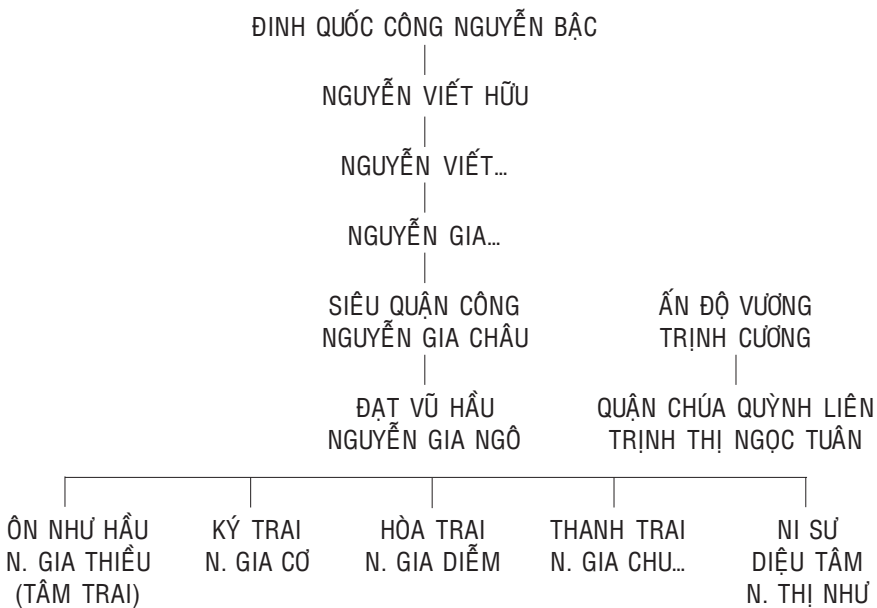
ĐINH QUỐC CÔNG NGUYỄN BẶC

NGUYỄN VIẾT HỮU

NGUYỄN VIẾT...

NGUYỄN GIA...

SIÊU QUẬN CÔNG
NGUYỄN GIA CHÂU

ẤN ĐỘ VƯƠNG
TRỊNH CƯƠNG

ĐẠT VŨ HẦU
NGUYỄN GIA NGÔ

QUẬN CHÚA QUỲNH LIÊN
TRỊNH THỊ NGỌC TUÂN

ÔN NHƯ HẦU
N. GIA THIỀU
(TÂM TRAI)

KÝ TRAI
N. GIA CƠ

HÒA TRAI
N. GIA DIỄM

THANH TRAI
N. GIA CHU...

NI SƯ
DIỆU TÂM
N. THỊ NHƯ